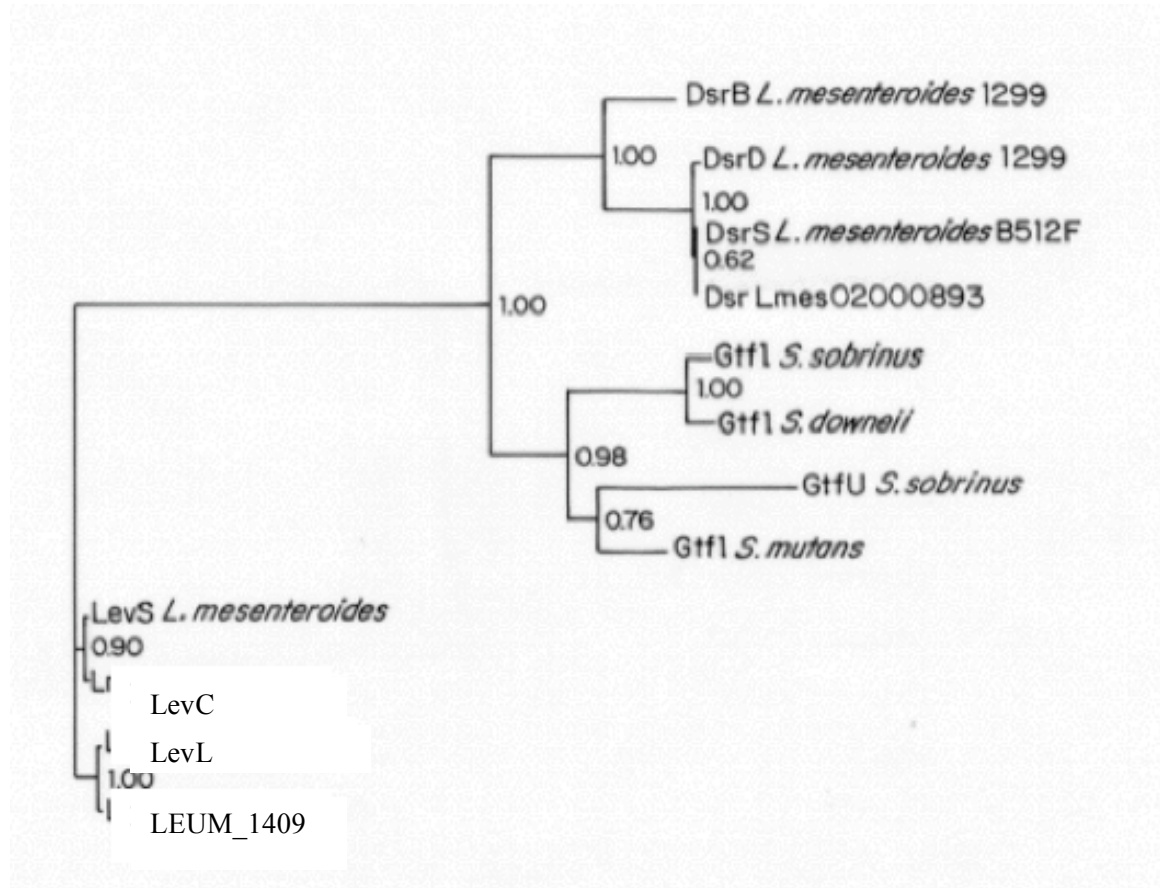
DsrB *L. mesenteroides* 1299
1.00
DsrD *L. mesenteroides* 1299
1.00
DsrS *L. mesenteroides* B512F
0.62
Dsr Lmes02000893
1.00
Gtf1 *S. sobrinus*
1.00
Gtf1 *S. downeii*
0.98
GtfU *S. sobrinus*
0.76
Gtf1 *S. mutans*
LevS *L. mesenteroides*
0.90
LevC
LevL
1.00
LEUM_1409